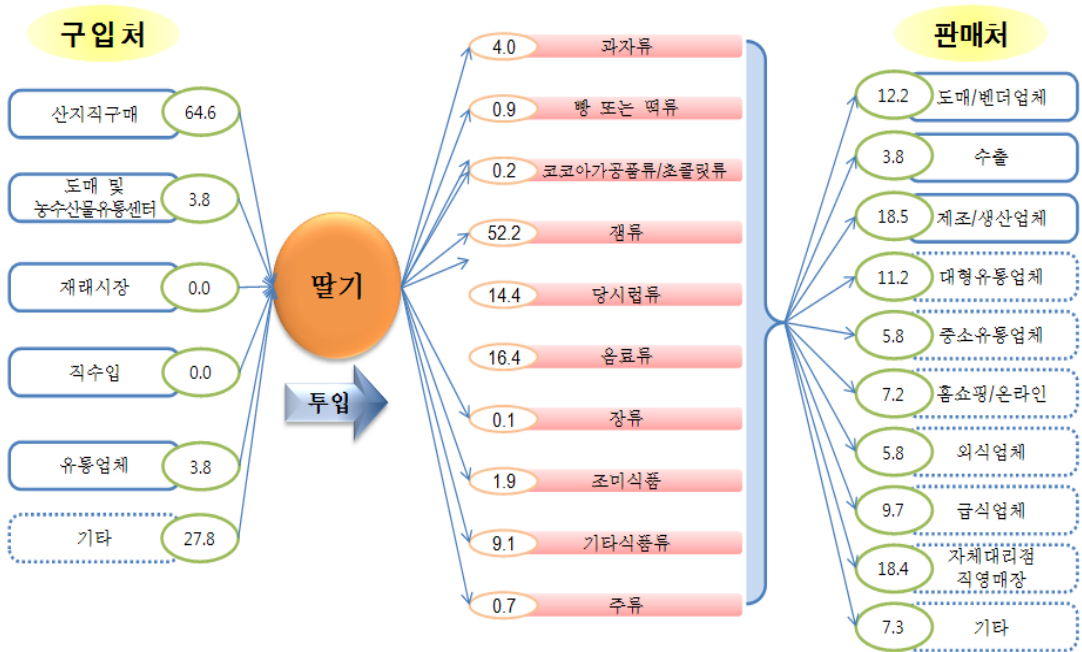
구입처

산지직구매 64.6

도매 및 농수산물유통센터 3.8

재래시장 0.0

직수입 0.0

유통업체 3.8

기타 27.8

딸기

투입

4.0 과자류

0.9 빵 또는 떡류

0.2 코코아가공품류/초콜릿류

52.2 잼류

14.4 당시럽류

16.4 음료류

0.1 장류

1.9 조미식품

9.1 기타식품류

0.7 주류

판매처

12.2 도매/벤더업체

3.8 수출

18.5 제조/생산업체

11.2 대형유통업체

5.8 중소유통업체

7.2 홈쇼핑/온라인

5.8 외식업체

9.7 급식업체

18.4 자체대리점 직영매장

7.3 기타